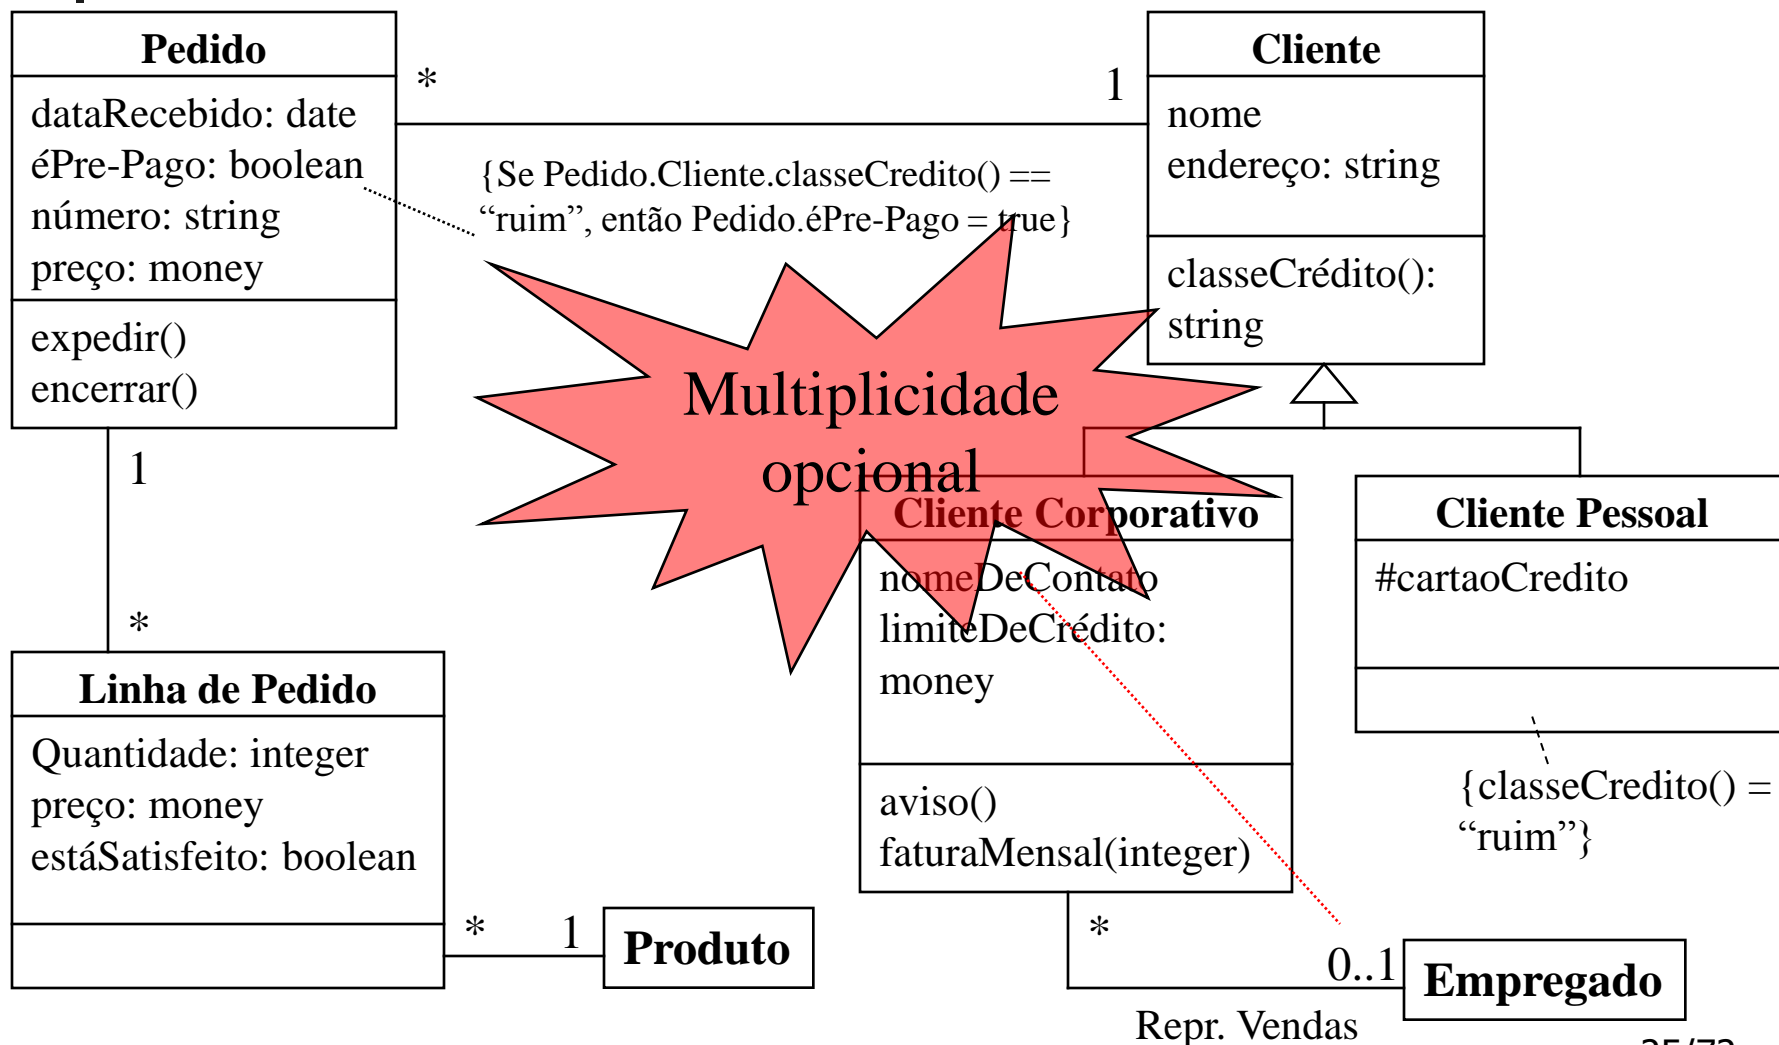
Pedido
dataRecebido: date
éPre-Pago: boolean
número: string
preço: money
expedir()
encerrar()

*

1

Cliente
nome
endereço: string
classeCrédito(): string

{Se Pedido.Cliente.classeCredito() == "ruim", então Pedido.éPre-Pago = true}

Multiplicidade opcional

1

*

Cliente Corporativo
nomeDeContato
limiteDeCrédito: money
aviso()
faturaMensal(integer)

Cliente Pessoal
#cartaoCredito

{classeCredito() = "ruim"}

Linha de Pedido
Quantidade: integer
preço: money
estáSatisfeito: boolean

*

1

Produto

*

0..1

Empregado

Repr. Vendas

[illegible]